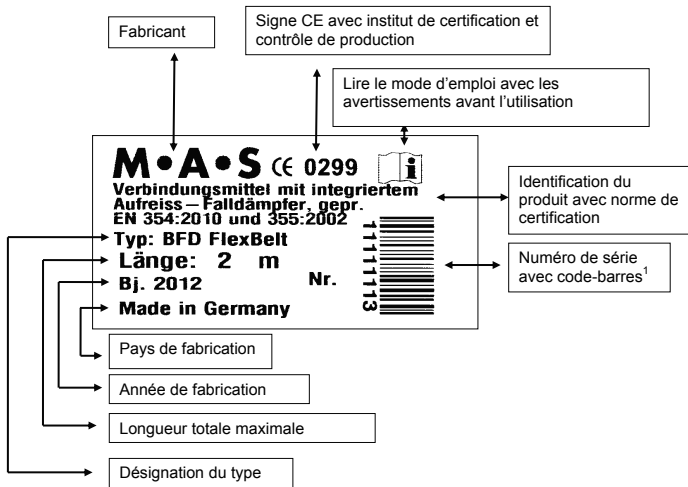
Fabricant

Signe CE avec institut de certification et contrôle de production

Lire le mode d'emploi avec les avertissements avant l'utilisation

M•A•S CE 0299 i

Verbindungsmittel mit integriertem Aufreiss – Falldämpfer, gepr. EN 354:2010 und 355:2002

Typ: BFD FlexBelt

Länge: 2 m

Bj. 2012

Nr.

11111113

Made in Germany

Identification du produit avec norme de certification

Numéro de série avec code-barres$^1$

Pays de fabrication

Année de fabrication

Longueur totale maximale

Désignation du type